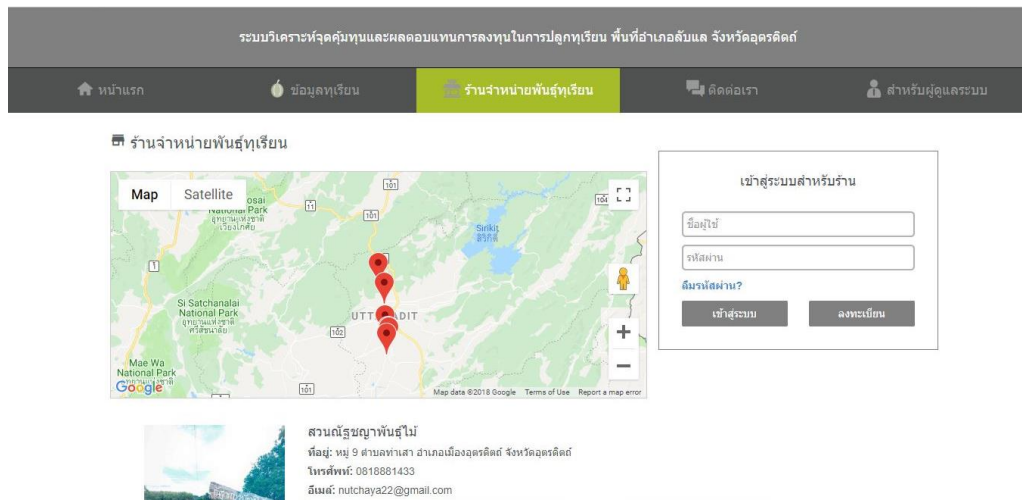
ระบบวิเคราะห์จุดคุ้มทุนและผลตอบแทนการลงทุนในการปลูกทุเรียน พื้นที่อำเภอลับแล จังหวัดอุตรดิตถ์

หน้าแรก | ข้อมูลทุเรียน | ร้านจำหน่ายพันธุ์ทุเรียน | ติดต่อเรา | สำหรับผู้ดูแลระบบ

ร้านจำหน่ายพันธุ์ทุเรียน

Map Satellite

National Park

Sirikit

Si Satchanalai National Park

UTTARADIT

Mae Wa National Park

101 11 101 104 102 101

Google Map data ©2018 Google Terms of Use Report a map error

เข้าสู่ระบบสำหรับร้าน

ชื่อผู้ใช้

รหัสผ่าน

ลืมรหัสผ่าน?

เข้าสู่ระบบ ลงทะเบียน

สวนณัฐชญาพันธุ์ไม้

ที่อยู่: หมู่ 9 ตำบลท่าเสา อำเภอเมืองอุตรดิตถ์ จังหวัดอุตรดิตถ์

โทรศัพท์: 0818881433

อีเมล์: nutchaya22@gmail.com